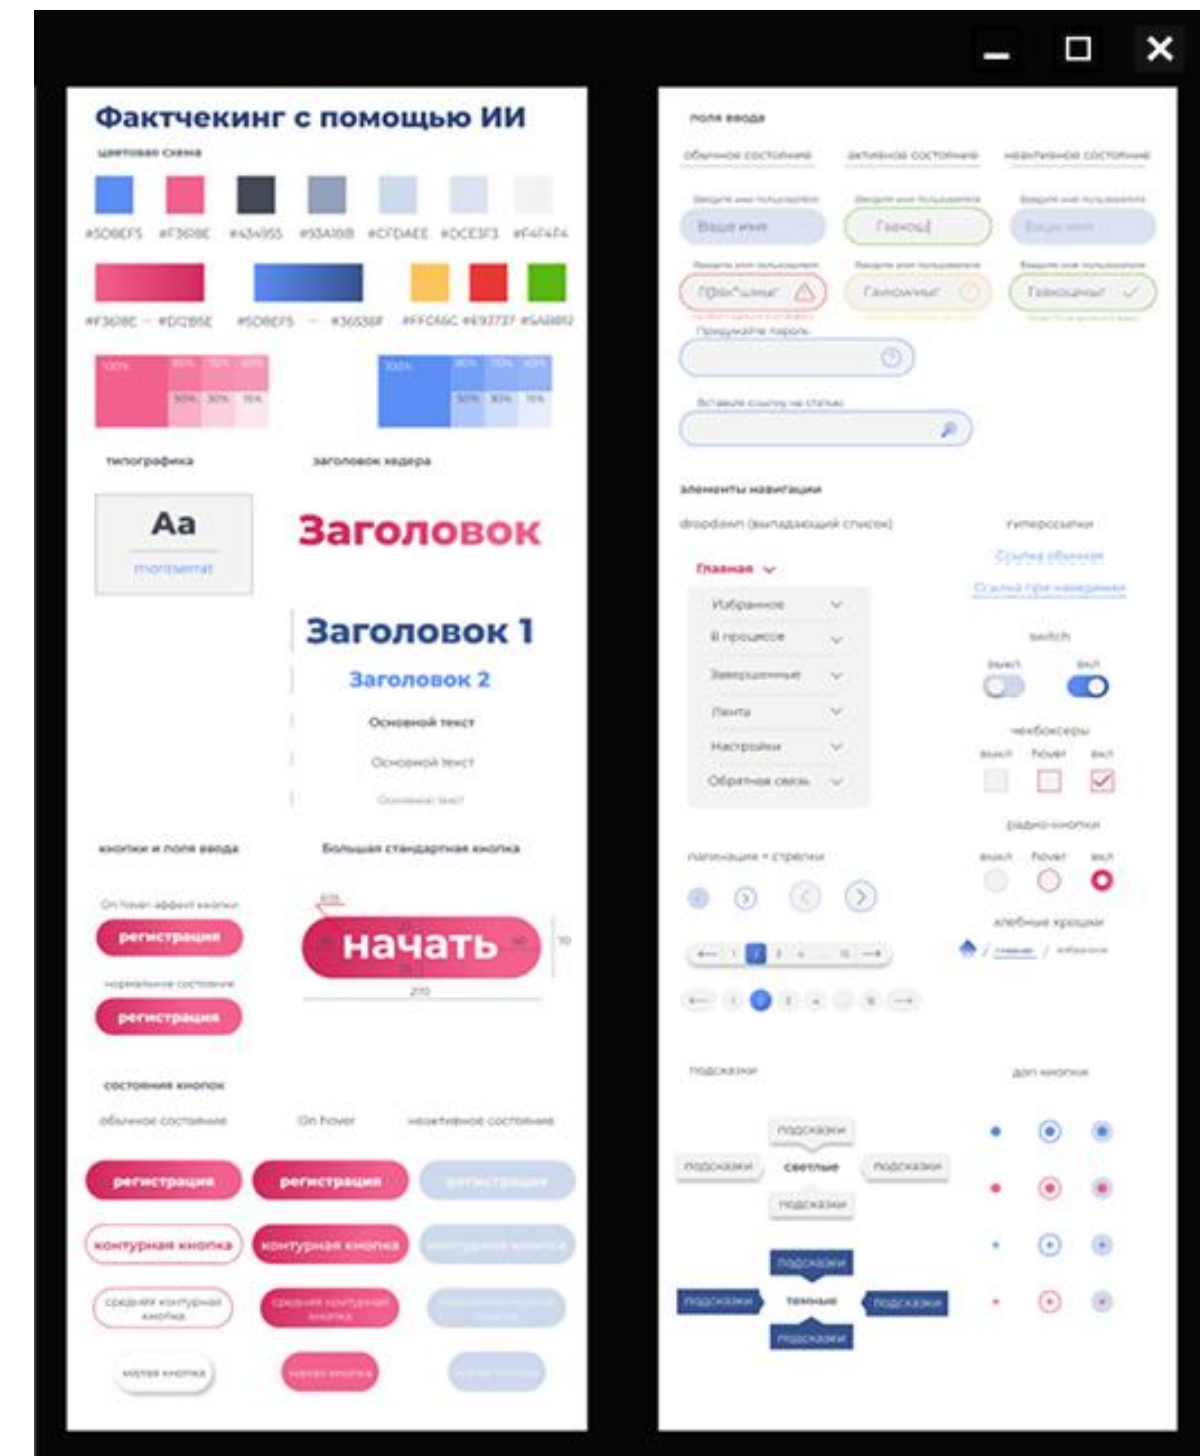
Фактчекинг с помощью ИИ

цветовая схема

#5O8EF5 #F3698E #434955 #93A1BB #CFDAEE #DCE3F3 #F4F4F4

#F3698E — #D12B5E #5O8EF5 — #36538F #FFC65C #E93737 #5AB812

100% 80% 70% 60% 50% 30% 15%

100% 80% 70% 60% 50% 30% 15%

типографика

Aa

montserrat

заголовок хедера

Заголовок

Заголовок 1

Заголовок 2

Основной текст

Основной текст

Основной текст

кнопки и поля ввода

On hover эффект кнопки

регистрация

нормальное состояние

регистрация

большая стандартная кнопка

начать

70

270

состояния кнопок

обычное состояние

On hover

неактивное состояние

регистрация

регистрация

регистрация

контурная кнопка

контурная кнопка

контурная кнопка

средняя контурная кнопка

средняя контурная кнопка

средняя контурная кнопка

малая кнопка

малая кнопка

малая кнопка

поля ввода

обычное состояние

активное состояние

неактивное состояние

Введите имя пользователя

Ваше имя

Введите имя пользователя

Гаяюш|

Введите имя пользователя

Ваше имя

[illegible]

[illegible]

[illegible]

Придумайте пароль

Вставьте ссылку на статью

элементы навигации

dropdown (выпадающий список)

Главная

Избранное

В процессе

Завершенные

Лента

Настройки

Обратная связь

гиперссылки

Ссылка обычная

Ссылка при наведении

switch

выкл

вкл

чекбоксеры

выкл

hover

вкл

радио-кнопки

выкл

hover

вкл

пагинация + стрелки

хлебные крошки

главная / избранное

подсказки

подсказки

подсказки

светлые

подсказки

подсказки

подсказки

подсказки

темные

подсказки

подсказки

доп кнопки